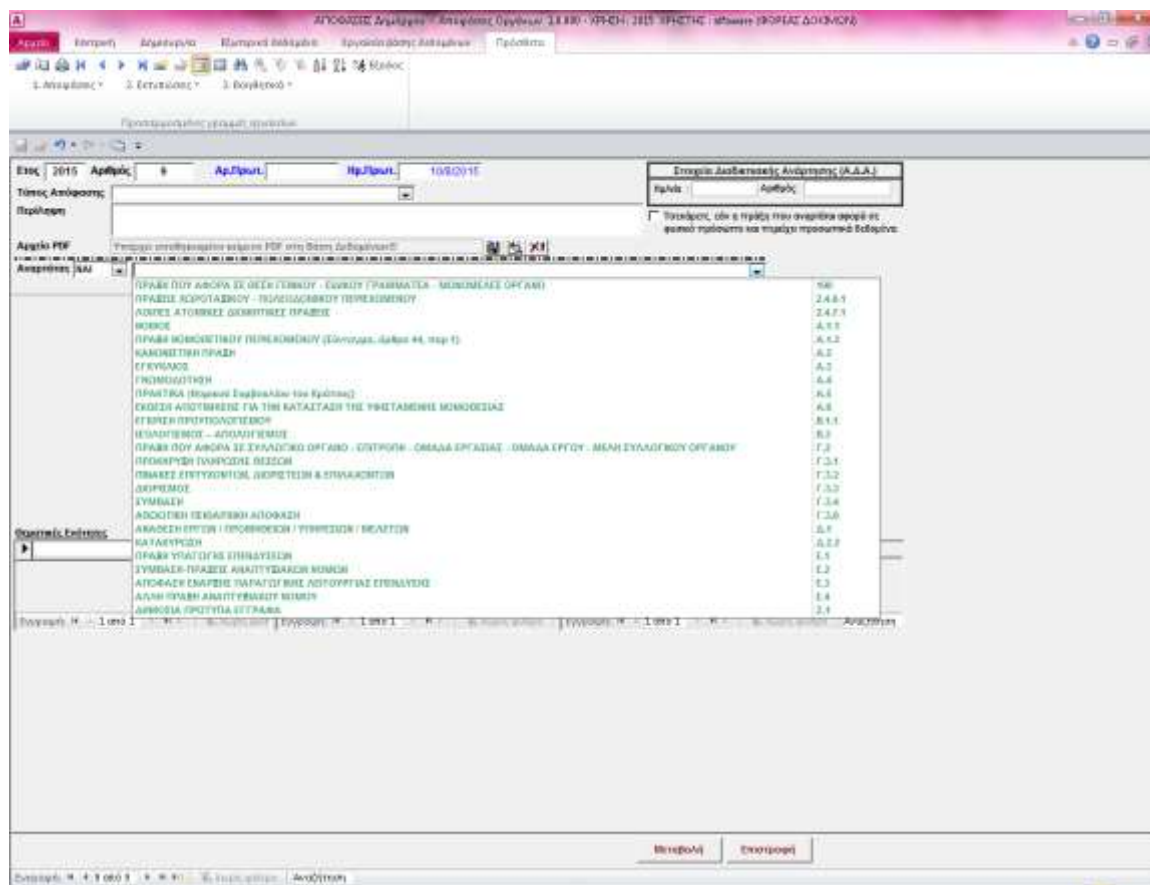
ΑΠΟΦΑΣΕΙΣ Δημάρχου - Αποφάσεις Οργάνων 3.8.830 - ΧΡΗΣΗ: 2015 ΧΡΗΣΤΗΣ: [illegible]

Αρχείο | Εισαγωγή | Δημιουργία | Εξωτερικά δεδομένα | Εργαλεία βάσης δεδομένων | Πρόσθετα

1. Αποφάσεις | 2. Εκτυπώσεις | 3. Βοηθητικά

Προσαρμοσμένες γραμμές εργαλείων

Έτος 2015 Αριθμός 9 Αρ.Πρωτ. Ημ.Πρωτ. 10/8/2015

Στοιχεία Διαδικτυακής Ανάρτησης (Α.Δ.Α.)
Ημ/νία | Αριθμός

Τύπος Απόφασης
Περίληψη

Τσεκάρετε, εάν η πράξη που αναρτάται αφορά σε φυσικό πρόσωπο και περιέχει προσωπικά δεδομένα

Αρχείο PDF | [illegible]

Αναρτάται ΝΑΙ

ΠΡΑΞΗ ΠΟΥ ΑΦΟΡΑ ΣΕ ΘΕΣΗ ΓΕΝΙΚΟΥ - ΕΙΔΙΚΟΥ ΓΡΑΜΜΑΤΕΑ - ΜΟΝΟΜΕΛΕΣ ΟΡΓΑΝΟ | 100
ΠΡΑΞΕΙΣ ΧΩΡΟΤΑΞΙΚΟΥ - ΠΟΛΕΟΔΟΜΙΚΟΥ ΠΕΡΙΕΧΟΜΕΝΟΥ | 2.4.6.1
ΛΟΙΠΕΣ ΑΤΟΜΙΚΕΣ ΔΙΟΙΚΗΤΙΚΕΣ ΠΡΑΞΕΙΣ | 2.4.7.1
ΝΟΜΟΣ | Α.1.1
ΠΡΑΞΗ ΝΟΜΟΘΕΤΙΚΟΥ ΠΕΡΙΕΧΟΜΕΝΟΥ (Σύνταγμα, άρθρο 44, παρ 1) | Α.1.2
ΚΑΝΟΝΙΣΤΙΚΗ ΠΡΑΞΗ | Α.2
ΕΓΚΥΚΛΙΟΣ | Α.3
ΓΝΩΜΟΔΟΤΗΣΗ | Α.4
ΠΡΑΚΤΙΚΑ (Νομικού Συμβουλίου του Κράτους) | Α.5
ΕΚΘΕΣΗ ΑΠΟΤΙΜΗΣΗΣ ΓΙΑ ΤΗΝ ΚΑΤΑΣΤΑΣΗ ΤΗΣ ΥΦΙΣΤΑΜΕΝΗΣ ΝΟΜΟΘΕΣΙΑΣ | Α.6
ΕΓΚΡΙΣΗ ΠΡΟΫΠΟΛΟΓΙΣΜΟΥ | Β.1.1
ΙΣΟΛΟΓΙΣΜΟΣ - ΑΠΟΛΟΓΙΣΜΟΣ | Β.3
ΠΡΑΞΗ ΠΟΥ ΑΦΟΡΑ ΣΕ ΣΥΛΛΟΓΙΚΟ ΟΡΓΑΝΟ - ΕΠΙΤΡΟΠΗ - ΟΜΑΔΑ ΕΡΓΑΣΙΑΣ - ΟΜΑΔΑ ΕΡΓΟΥ - ΜΕΛΗ ΣΥΛΛΟΓΙΚΟΥ ΟΡΓΑΝΟΥ | Γ.2
ΠΡΟΚΗΡΥΞΗ ΠΛΗΡΩΣΗΣ ΘΕΣΕΩΝ | Γ.3.1
ΠΙΝΑΚΕΣ ΕΠΙΤΥΧΟΝΤΩΝ, ΔΙΟΡΙΣΤΕΩΝ & ΕΠΙΛΑΧΟΝΤΩΝ | Γ.3.2
ΔΙΟΡΙΣΜΟΣ | Γ.3.3
ΣΥΜΒΑΣΗ | Γ.3.4
ΑΘΩΩΤΙΚΗ ΠΕΙΘΑΡΧΙΚΗ ΑΠΟΦΑΣΗ | Γ.3.6
ΑΝΑΘΕΣΗ ΕΡΓΩΝ / ΠΡΟΜΗΘΕΙΩΝ / ΥΠΗΡΕΣΙΩΝ / ΜΕΛΕΤΩΝ | Δ.1
ΚΑΤΑΚΥΡΩΣΗ | Δ.2.2
ΠΡΑΞΗ ΥΠΑΓΩΓΗΣ ΕΠΕΝΔΥΣΕΩΝ | Ε.1
ΣΥΜΒΑΣΗ-ΠΡΑΞΕΙΣ ΑΝΑΠΤΥΞΙΑΚΩΝ ΝΟΜΩΝ | Ε.2
ΑΠΟΦΑΣΗ ΕΝΑΡΞΗΣ ΠΑΡΑΓΩΓΙΚΗΣ ΛΕΙΤΟΥΡΓΙΑΣ ΕΠΕΝΔΥΣΗΣ | Ε.3
ΑΛΛΗ ΠΡΑΞΗ ΑΝΑΠΤΥΞΙΑΚΟΥ ΝΟΜΟΥ | Ε.4
ΔΗΜΟΣΙΑ ΠΡΟΤΥΠΑ ΕΓΓΡΑΦΑ | Ζ.1

Θεματικές Ενότητες

Εγγραφή: 1 από 1 | Αναζήτηση | Εγγραφή: 1 από 1 | Αναζήτηση | Εγγραφή: 1 από 1 | Αναζήτηση

Μεταβολή | Επιστροφή

Εγγραφή: 1 από 1 | Χωρίς φίλτρο | Αναζήτηση